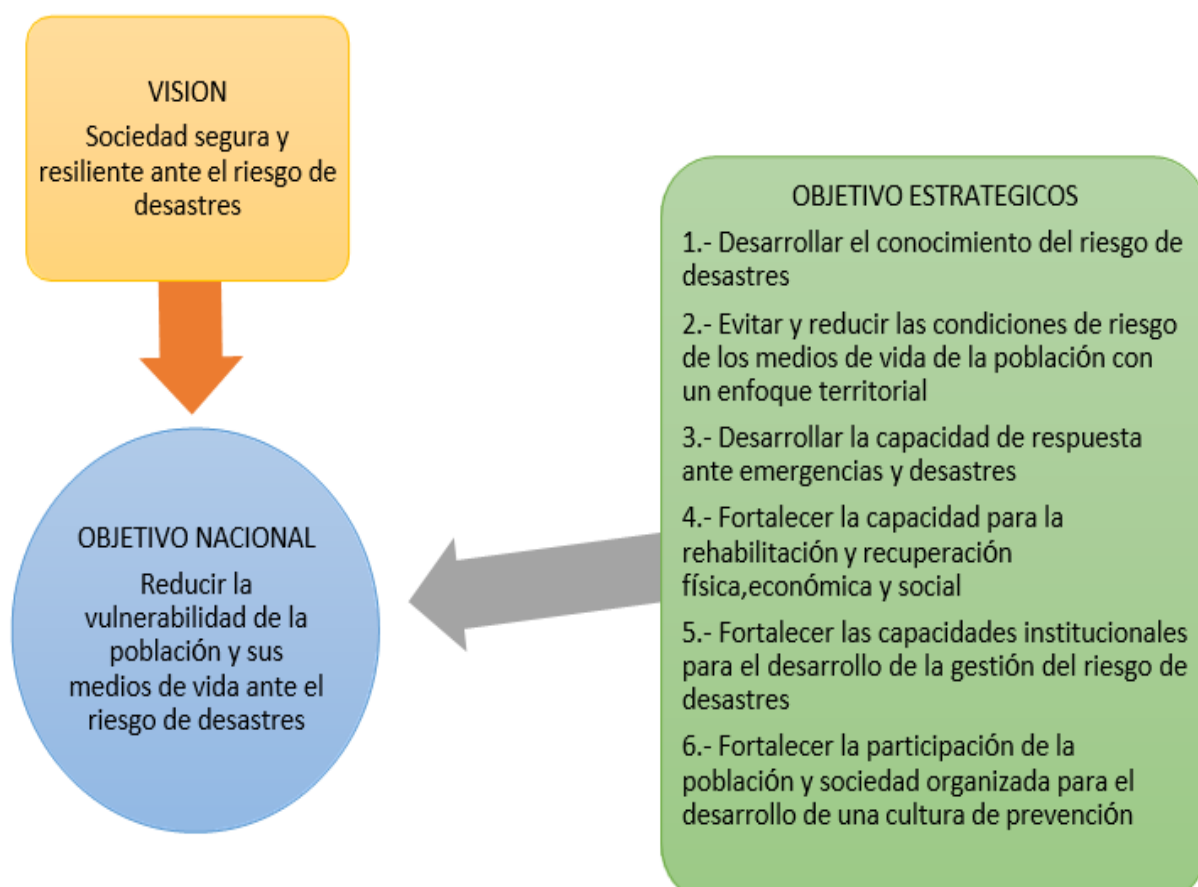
VISION
Sociedad segura y resiliente ante el riesgo de desastres

OBJETIVO NACIONAL
Reducir la vulnerabilidad de la población y sus medios de vida ante el riesgo de desastres

OBJETIVO ESTRATEGICOS
1.- Desarrollar el conocimiento del riesgo de desastres
2.- Evitar y reducir las condiciones de riesgo de los medios de vida de la población con un enfoque territorial
3.- Desarrollar la capacidad de respuesta ante emergencias y desastres
4.- Fortalecer la capacidad para la rehabilitación y recuperación física,económica y social
5.- Fortalecer las capacidades institucionales para el desarrollo de la gestión del riesgo de desastres
6.- Fortalecer la participación de la población y sociedad organizada para el desarrollo de una cultura de prevención